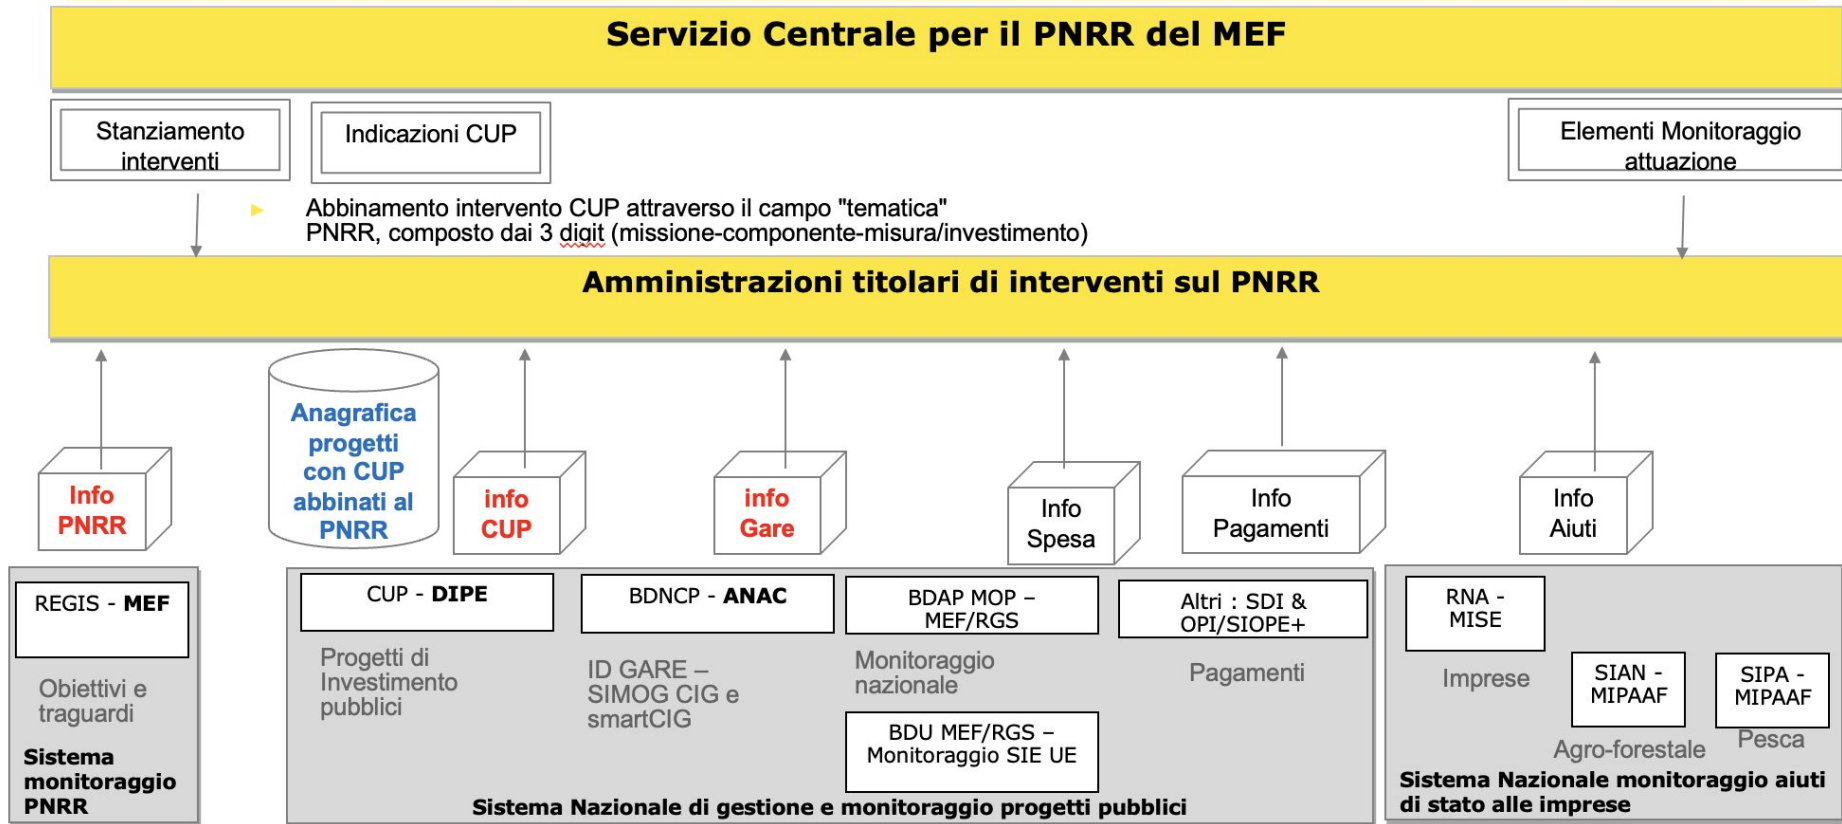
Servizio Centrale per il PNRR del MEF

Stanziamento interventi

Indicazioni CUP

Elementi Monitoraggio attuazione

Abbinamento intervento CUP attraverso il campo "tematica" PNRR, composto dai 3 digit (missione-componente-misura/investimento)

Amministrazioni titolari di interventi sul PNRR

Info PNRR

Anagrafica progetti con CUP abbinati al PNRR

info CUP

info Gare

Info Spesa

Info Pagamenti

Info Aiuti

REGIS - MEF

Obiettivi e traguardi

Sistema monitoraggio PNRR

CUP - DIPE

Progetti di Investimento pubblici

BDNCP - ANAC

ID GARE – SIMOG CIG e smartCIG

BDAP MOP – MEF/RGS

Monitoraggio nazionale

BDU MEF/RGS – Monitoraggio SIE UE

Altri : SDI & OPI/SIOPE+

Pagamenti

Sistema Nazionale di gestione e monitoraggio progetti pubblici

RNA - MISE

Imprese

SIAN - MIPAAF

Agro-forestale

SIPA - MIPAAF

Pesca

Sistema Nazionale monitoraggio aiuti di stato alle imprese